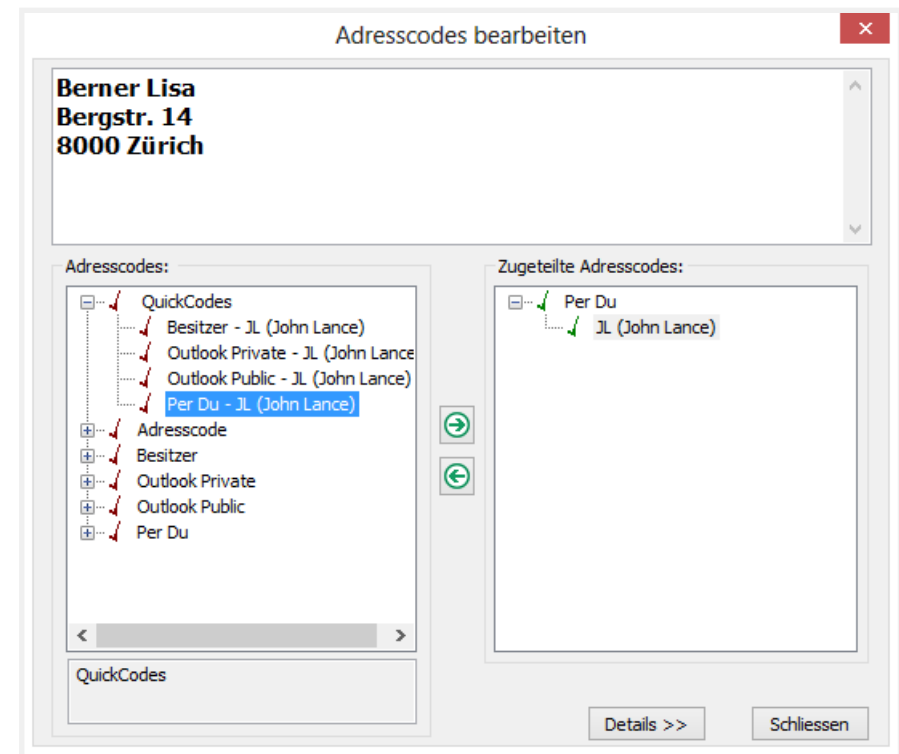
Adresscodes bearbeiten

Berner Lisa
Bergstr. 14
8000 Zürich

Adresscodes:

QuickCodes
Besitzer - JL (John Lance)
Outlook Private - JL (John Lance
Outlook Public - JL (John Lance)
Per Du - JL (John Lance)
Adresscode
Besitzer
Outlook Private
Outlook Public
Per Du

QuickCodes

Zugeteilte Adresscodes:

Per Du
JL (John Lance)

Details >>

Schliessen